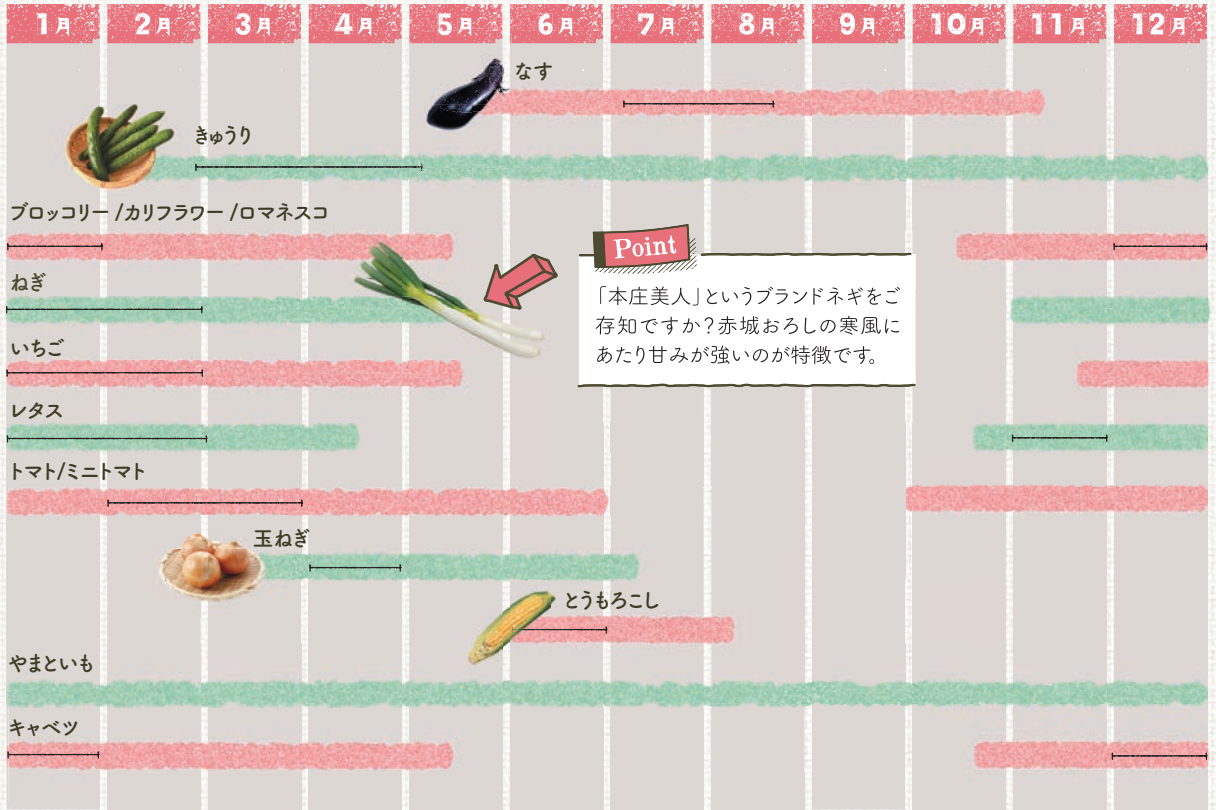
1月 2月 3月 4月 5月 6月 7月 8月 9月 10月 11月 12月

なす

きゅうり

ブロッコリー /カリフラワー /ロマネスコ

Point

「本庄美人」というブランドネギをご存知ですか？赤城おろしの寒風にあたり甘みが強いのが特徴です。

ねぎ

いちご

レタス

トマト/ミニトマト

玉ねぎ

とうもろこし

やまといも

キャベツ